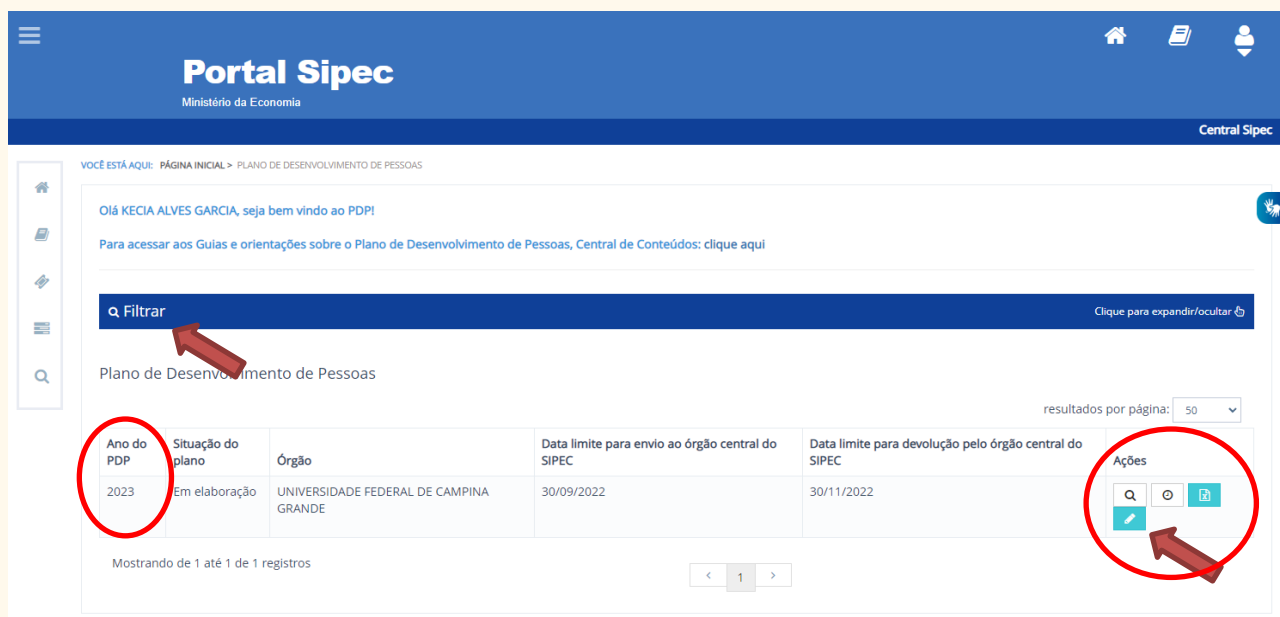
Portal Sipec
Ministério da Economia

Central Sipec

VOCÊ ESTÁ AQUI: PÁGINA INICIAL > PLANO DE DESENVOLVIMENTO DE PESSOAS

Olá KECIA ALVES GARCIA, seja bem vindo ao PDP!

Para acessar aos Guias e orientações sobre o Plano de Desenvolvimento de Pessoas, Central de Conteúdos: clique aqui

Filtrar

Clique para expandir/ocultar

Plano de Desenvolvimento de Pessoas

resultados por página: 50

| Ano do PDP | Situação do plano | Órgão | Data limite para envio ao órgão central do SIPEC | Data limite para devolução pelo órgão central do SIPEC | Ações |
|---|---|---|---|---|---|
| 2023 | Em elaboração | UNIVERSIDADE FEDERAL DE CAMPINA GRANDE | 30/09/2022 | 30/11/2022 | |

Mostrando de 1 até 1 de 1 registros

‹ 1 ›